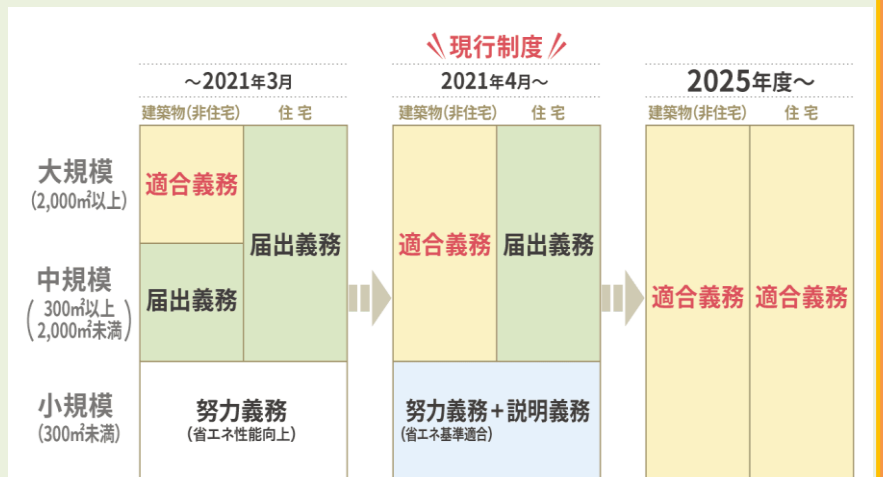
現行制度

～2021年3月

建築物(非住宅) 住 宅

| | 建築物(非住宅) | 住 宅 |
|---|---|---|
| 大規模 (2,000㎡以上) | 適合義務 | 届出義務 |
| 中規模 (300㎡以上 2,000㎡未満) | 届出義務 | 届出義務 |
| 小規模 (300㎡未満) | 努力義務 (省エネ性能向上) | 努力義務 (省エネ性能向上) |

2021年4月～

建築物(非住宅) 住 宅

| | 建築物(非住宅) | 住 宅 |
|---|---|---|
| 大規模 | 適合義務 | 届出義務 |
| 中規模 | 適合義務 | 届出義務 |
| 小規模 | 努力義務＋説明義務 (省エネ基準適合) | 努力義務＋説明義務 (省エネ基準適合) |

2025年度～

建築物(非住宅) 住 宅

| | 建築物(非住宅) | 住 宅 |
|---|---|---|
| 大規模 | 適合義務 | 適合義務 |
| 中規模 | 適合義務 | 適合義務 |